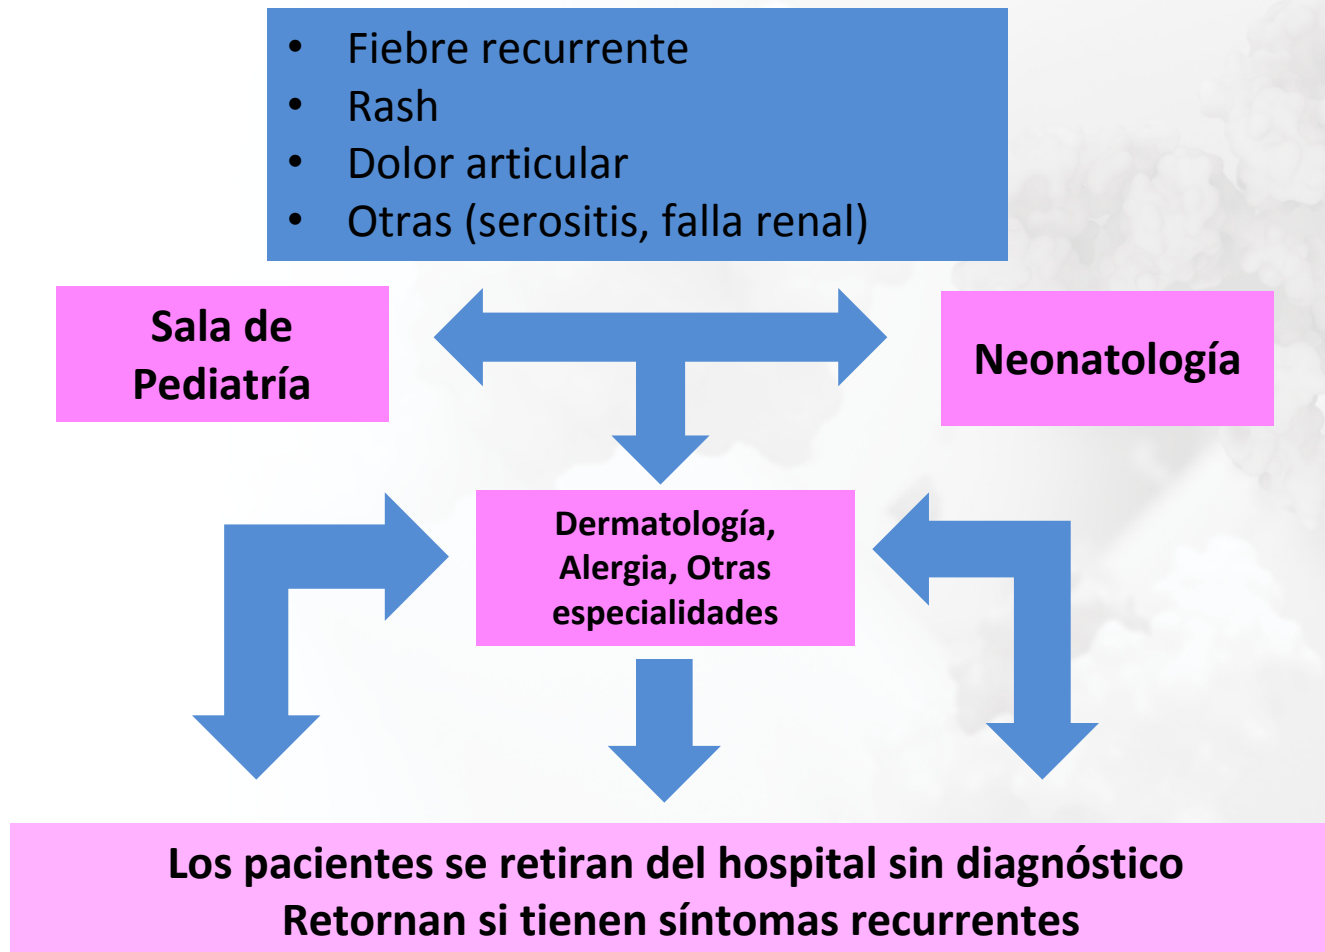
- Fiebre recurrente
- Rash
- Dolor articular
- Otras (serositis, falla renal)

Sala de Pediatría

Neonatología

Dermatología, Alergia, Otras especialidades

Los pacientes se retiran del hospital sin diagnóstico
Retornan si tienen síntomas recurrentes